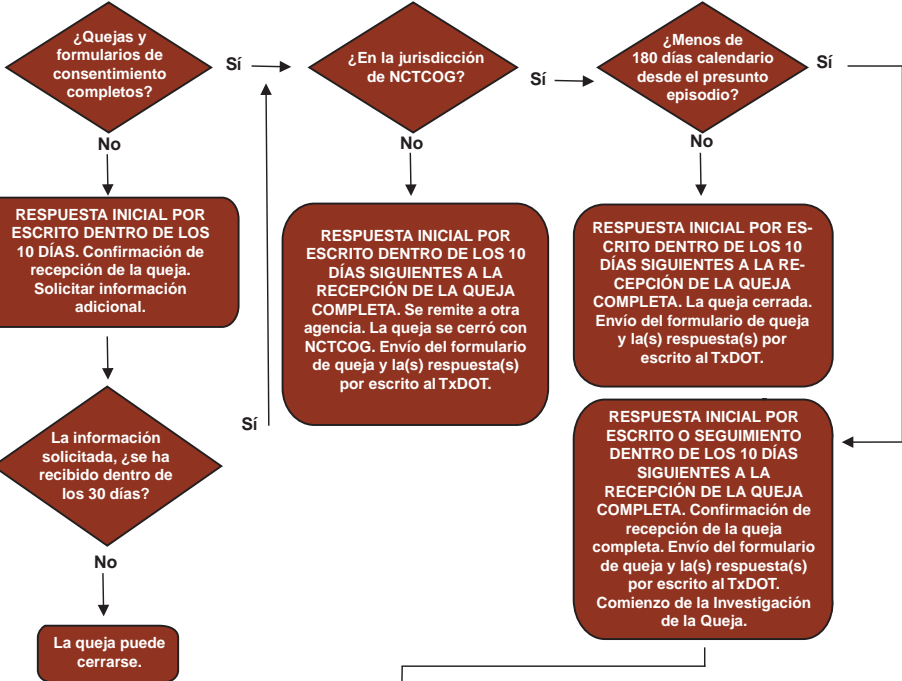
¿Quejas y formularios de consentimiento completos?

Sí

¿En la jurisdicción de NCTCOG?

Sí

¿Menos de 180 días calendario desde el presunto episodio?

Sí

No

No

No

RESPUESTA INICIAL POR ESCRITO DENTRO DE LOS 10 DÍAS. Confirmación de recepción de la queja. Solicitar información adicional.

RESPUESTA INICIAL POR ESCRITO DENTRO DE LOS 10 DÍAS SIGUIENTES A LA RECEPCIÓN DE LA QUEJA COMPLETA. Se remite a otra agencia. La queja se cerró con NCTCOG. Envío del formulario de queja y la(s) respuesta(s) por escrito al TxDOT.

RESPUESTA INICIAL POR ESCRITO DENTRO DE LOS 10 DÍAS SIGUIENTES A LA RECEPCIÓN DE LA QUEJA COMPLETA. La queja cerrada. Envío del formulario de queja y la(s) respuesta(s) por escrito al TxDOT.

Sí

La información solicitada, ¿se ha recibido dentro de los 30 días?

RESPUESTA INICIAL POR ESCRITO O SEGUIMIENTO DENTRO DE LOS 10 DÍAS SIGUIENTES A LA RECEPCIÓN DE LA QUEJA COMPLETA. Confirmación de recepción de la queja completa. Envío del formulario de queja y la(s) respuesta(s) por escrito al TxDOT. Comienzo de la Investigación de la Queja.

No

La queja puede cerrarse.